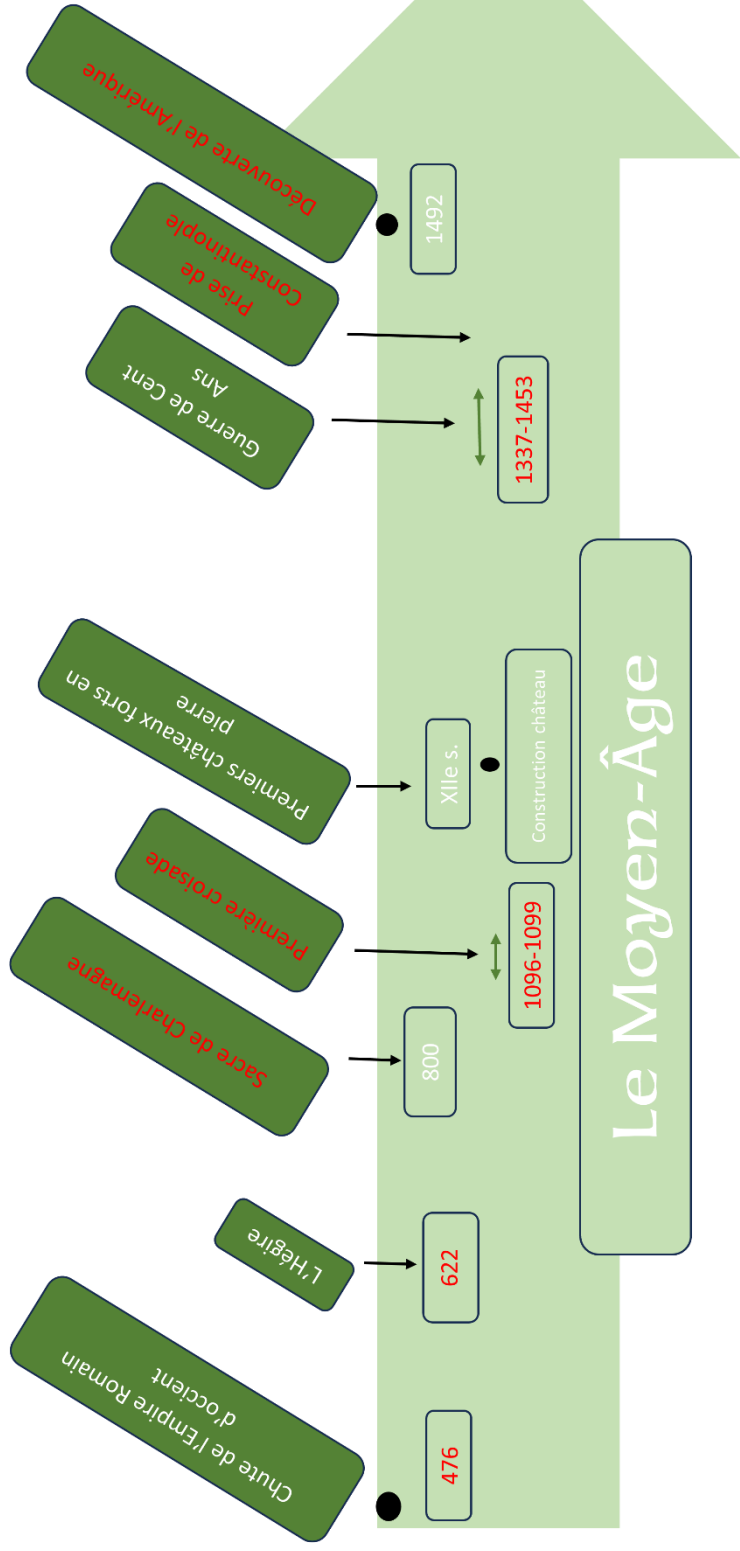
Le Moyen-Âge

476
Chute de l'Empire Romain d'occient

622
L'Hégire

800
Sacre de Charlemagne

1096-1099
Première croisade

XIIe s.
Construction château
Premiers châteaux forts en pierre

1337-1453
Guerre de Cent Ans

Prise de Constantinople

1492
Découverte de l'Amérique